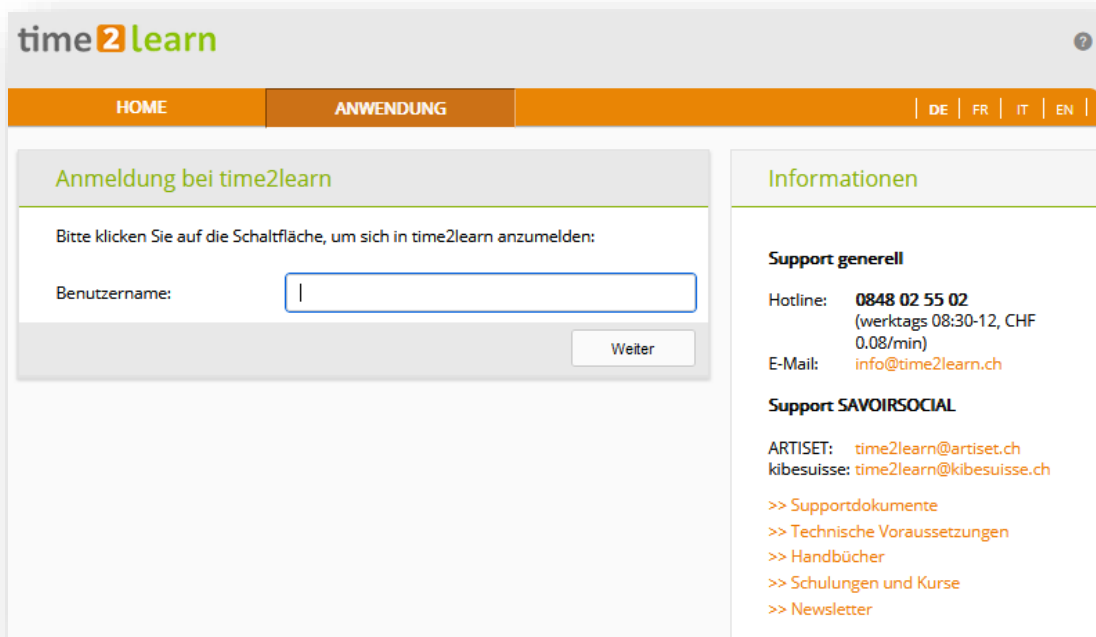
time2learn

?

HOME | ANWENDUNG | DE | FR | IT | EN

Anmeldung bei time2learn

Bitte klicken Sie auf die Schaltfläche, um sich in time2learn anzumelden:

Benutzername:

Weiter

Informationen

Support generell

Hotline: 0848 02 55 02 (werktags 08:30-12, CHF 0.08/min)
E-Mail: info@time2learn.ch

Support SAVOIRSOCIAL

ARTISET: time2learn@artiset.ch
kibesuisse: time2learn@kibesuisse.ch

>> Supportdokumente
>> Technische Voraussetzungen
>> Handbücher
>> Schulungen und Kurse
>> Newsletter